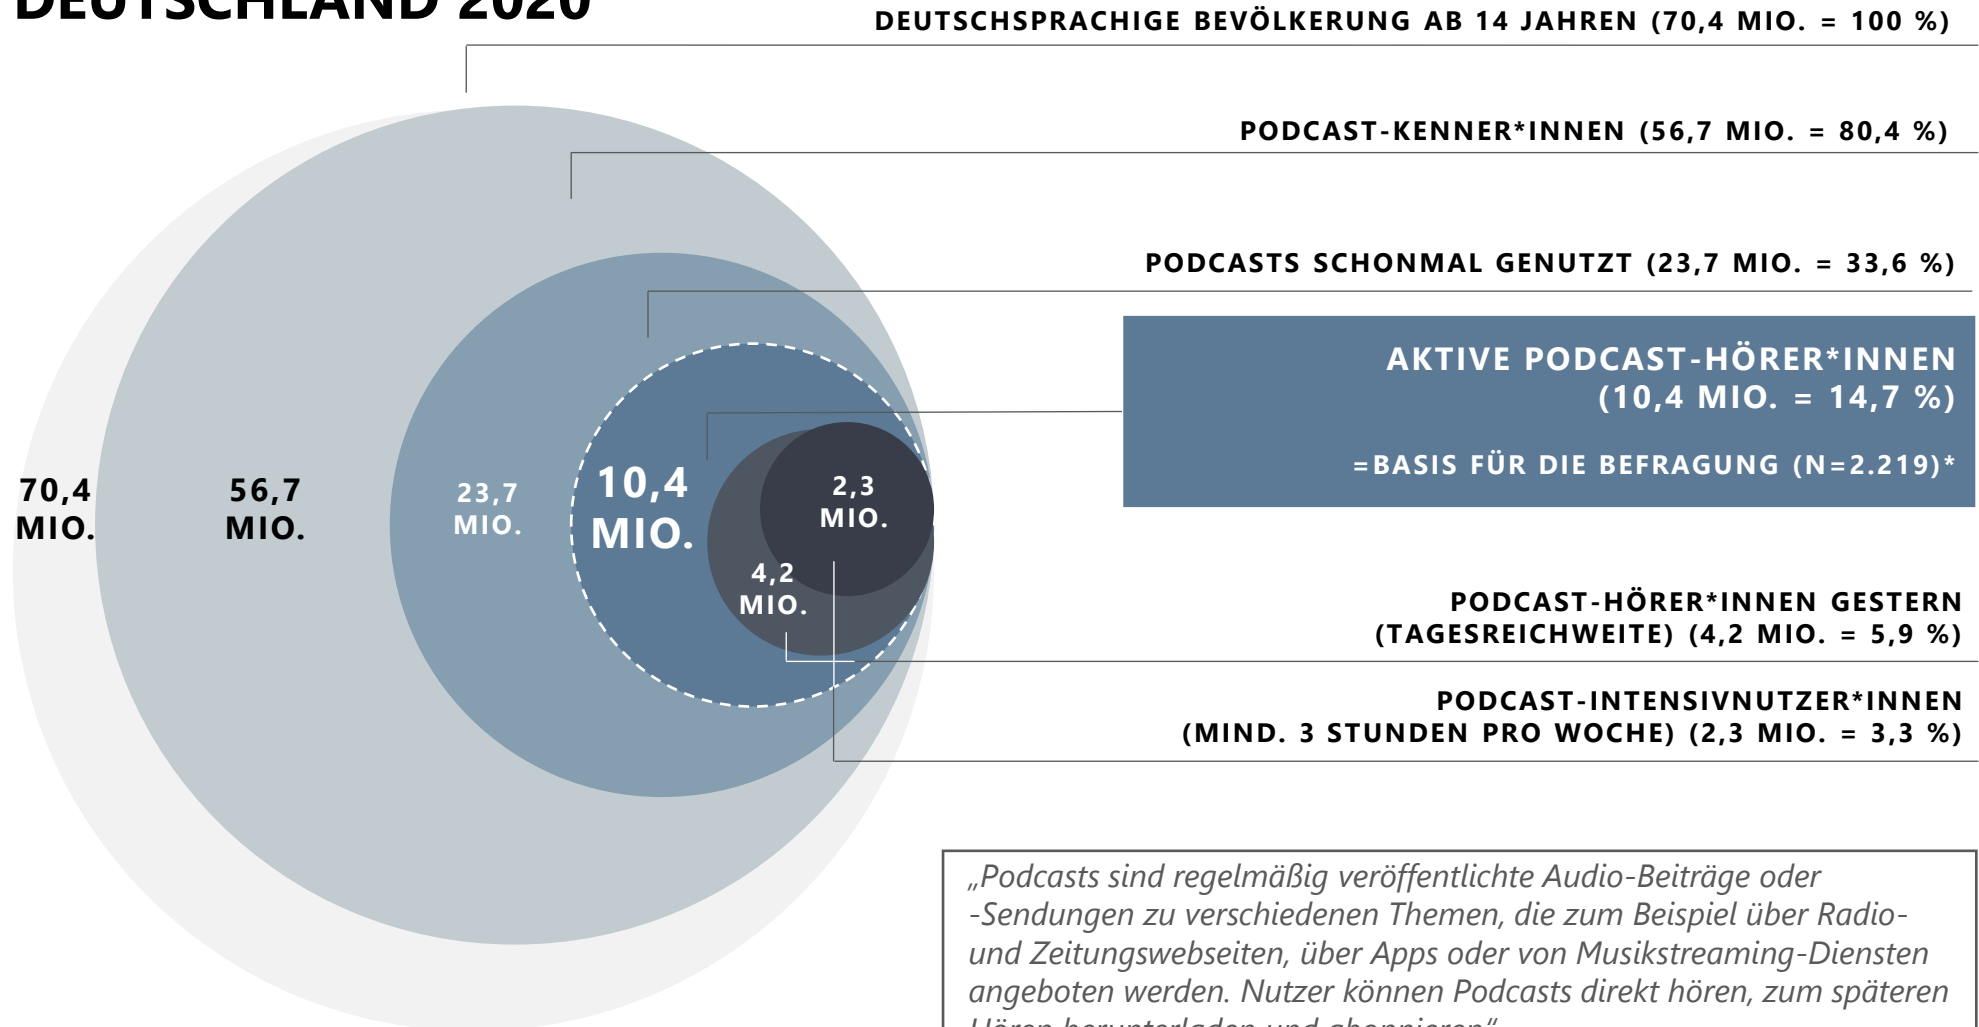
DEUTSCHLAND 2020

DEUTSCHSPRACHIGE BEVÖLKERUNG AB 14 JAHREN (70,4 MIO. = 100 %)

PODCAST-KENNER*INNEN (56,7 MIO. = 80,4 %)

PODCASTS SCHONMAL GENUTZT (23,7 MIO. = 33,6 %)

AKTIVE PODCAST-HÖRER*INNEN (10,4 MIO. = 14,7 %)

=BASIS FÜR DIE BEFRAGUNG (N=2.219)*

70,4 MIO.

56,7 MIO.

23,7 MIO.

10,4 MIO.

2,3 MIO.

4,2 MIO.

PODCAST-HÖRER*INNEN GESTERN (TAGESREICHWEITE) (4,2 MIO. = 5,9 %)

PODCAST-INTENSIVNUTZER*INNEN (MIND. 3 STUNDEN PRO WOCHE) (2,3 MIO. = 3,3 %)

„Podcasts sind regelmäßig veröffentlichte Audio-Beiträge oder -Sendungen zu verschiedenen Themen, die zum Beispiel über Radio- und Zeitungswebseiten, über Apps oder von Musikstreaming-Diensten angeboten werden. Nutzer können Podcasts direkt hören, zum späteren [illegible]